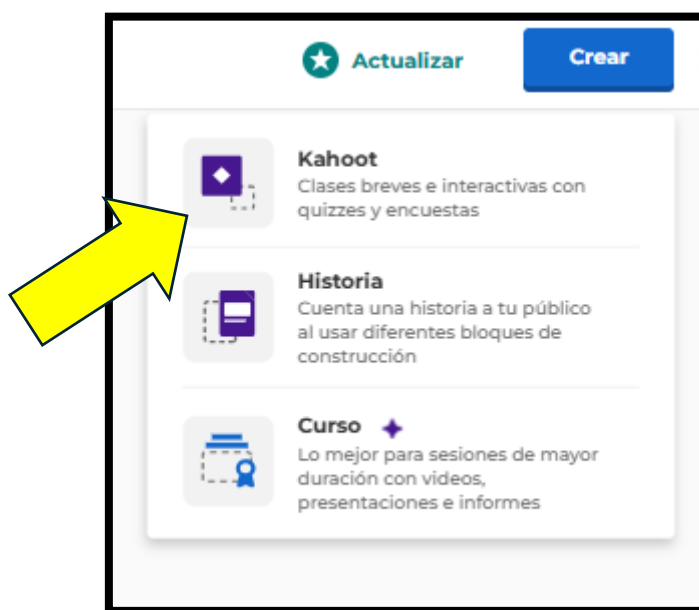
Actualizar

Crear

Kahoot
Clases breves e interactivas con quizzes y encuestas

Historia
Cuenta una historia a tu público al usar diferentes bloques de construcción

Curso
Lo mejor para sesiones de mayor duración con videos, presentaciones e informes